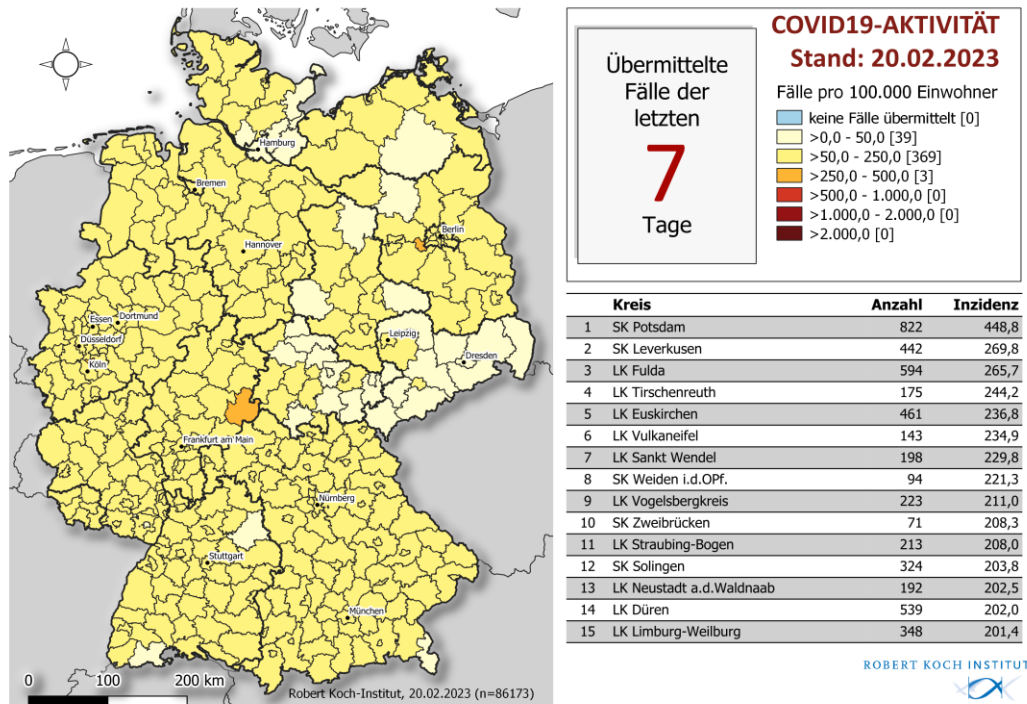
Hamburg
Bremen
Berlin
Hannover
Essen
Dortmund
Düsseldorf
Köln
Leipzig
Dresden
Frankfurt am Main
Nürnberg
Stuttgart
München

0 100 200 km
Robert Koch-Institut, 20.02.2023 (n=86173)

Übermittelte Fälle der letzten
7
Tage

COVID19-AKTIVITÄT
Stand: 20.02.2023

Fälle pro 100.000 Einwohner
keine Fälle übermittelt [0]
>0,0 - 50,0 [39]
>50,0 - 250,0 [369]
>250,0 - 500,0 [3]
>500,0 - 1.000,0 [0]
>1.000,0 - 2.000,0 [0]
>2.000,0 [0]

| | Kreis | Anzahl | Inzidenz |
|---|---|---|---|
| 1 | SK Potsdam | 822 | 448,8 |
| 2 | SK Leverkusen | 442 | 269,8 |
| 3 | LK Fulda | 594 | 265,7 |
| 4 | LK Tirschenreuth | 175 | 244,2 |
| 5 | LK Euskirchen | 461 | 236,8 |
| 6 | LK Vulkaneifel | 143 | 234,9 |
| 7 | LK Sankt Wendel | 198 | 229,8 |
| 8 | SK Weiden i.d.OPf. | 94 | 221,3 |
| 9 | LK Vogelsbergkreis | 223 | 211,0 |
| 10 | SK Zweibrücken | 71 | 208,3 |
| 11 | LK Straubing-Bogen | 213 | 208,0 |
| 12 | SK Solingen | 324 | 203,8 |
| 13 | LK Neustadt a.d.Waldnaab | 192 | 202,5 |
| 14 | LK Düren | 539 | 202,0 |
| 15 | LK Limburg-Weilburg | 348 | 201,4 |

ROBERT KOCH INSTITUT